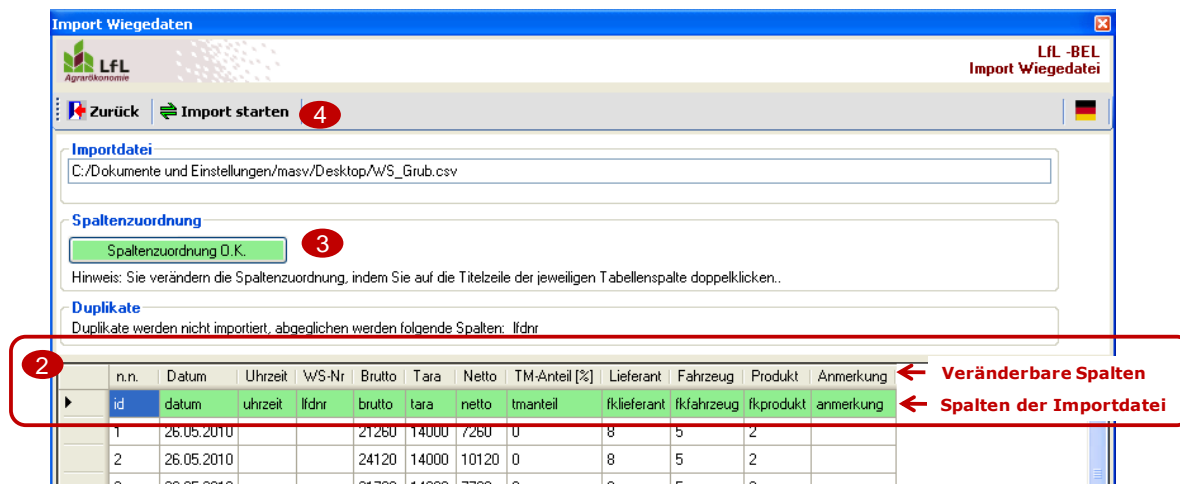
Import Wiegedaten

LfL
Agrarökonomie

LfL -BEL
Import Wiegedatei

Zurück | Import starten 4

Importdatei
C:/Dokumente und Einstellungen/masv/Desktop/WS_Grub.csv

Spaltenzuordnung
Spaltenzuordnung O.K. 3
Hinweis: Sie verändern die Spaltenzuordnung, indem Sie auf die Titelzeile der jeweiligen Tabellenspalte doppelklicken..

Duplikate
Duplikate werden nicht importiert, abgeglichen werden folgende Spalten: lfdnr

2

| n.n. | Datum | Uhrzeit | WS-Nr | Brutto | Tara | Netto | TM-Anteil [%] | Lieferant | Fahrzeug | Produkt | Anmerkung |
|---|---|---|---|---|---|---|---|---|---|---|---|
| id | datum | uhrzeit | lfdnr | brutto | tara | netto | tmanteil | fklieferant | fkfahrzeug | fkprodukt | anmerkung |
| 1 | 26.05.2010 | | | 21260 | 14000 | 7260 | 0 | 8 | 5 | 2 | |
| 2 | 26.05.2010 | | | 24120 | 14000 | 10120 | 0 | 8 | 5 | 2 | |
| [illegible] | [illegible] | | | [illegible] | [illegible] | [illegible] | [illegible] | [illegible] | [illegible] | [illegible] | |

Veränderbare Spalten
Spalten der Importdatei